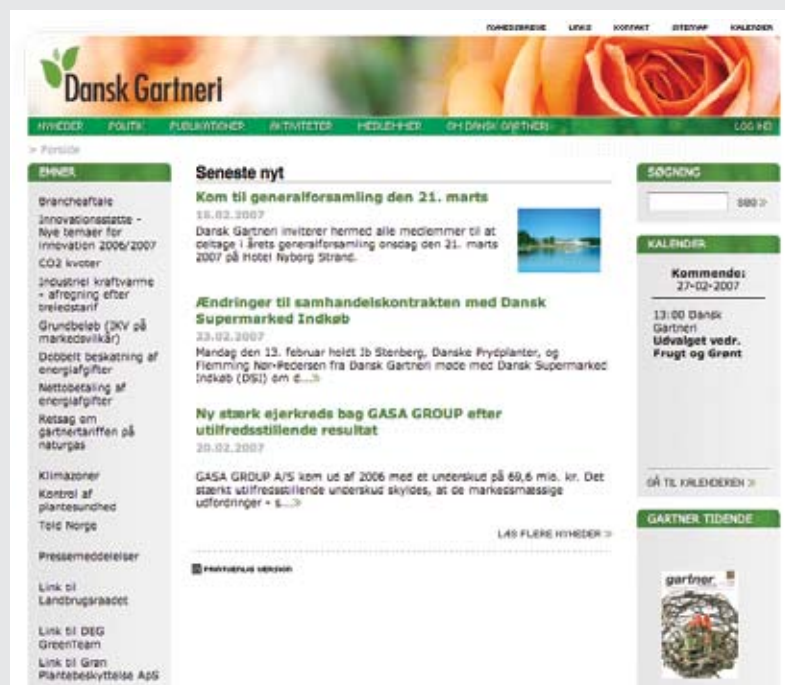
TOMHEDSREGE LINKS KONTAKT SITEMAP KALENDER

Dansk Gartneri

NYHEDER POLITIK PUBLIKATIONER AKTIVITETER MEDLEMMER OM DANSK GARTNERI LOG IND

> Forside

EMNER

Brancheaftale

Innovationsstøtte - Nye temaer for innovation 2006/2007

CO2 kvoter

Industriel kraftvarme - afregning efter treledstarif

Grundbeløb (IKV på markedsvilkår)

Dobbelt beskatning af energiafgifter

Nettobetaling af energiafgifter

Retssag om gartnertariffen på naturgas

Klimazoner

Kontrol af plantesundhed

Told Norge

Pressemeddelelser

Link til Landbrugsraadet

Link til DEG GreenTeam

Link til Grøn Plantebeskyttelse ApS

Seneste nyt

Kom til generalforsamling den 21. marts

16.02.2007

Dansk Gartneri inviterer hermed alle medlemmer til at deltage i årets generalforsamling onsdag den 21. marts 2007 på Hotel Nyborg Strand.

Ændringer til samhandelskontrakten med Dansk Supermarked Indkøb

23.02.2007

Mandag den 13. februar holdt Ib Stenberg, Danske Prydplanter, og Flemming Nør-Pedersen fra Dansk Gartneri møde med Dansk Supermarked Indkøb (DSI) om d...»

Ny stærk ejerkreds bag GASA GROUP efter utilfredsstillende resultat

20.02.2007

GASA GROUP A/S kom ud af 2006 med et underskud på 69,6 mio. kr. Det stærkt utilfredsstillende underskud skyldes, at de markedsmæssige udfordringer + s...»

LÆS FLERE NYHEDER »

PRINTVENLIG VERSION

SØGNING

SØG »

KALENDER

Kommende: 27-02-2007

13:00 Dansk Gartneri
Udvalget vedr. Frugt og Grønt

GÅ TIL KALENDEREN »

GARTNER TIDENDE

gartner